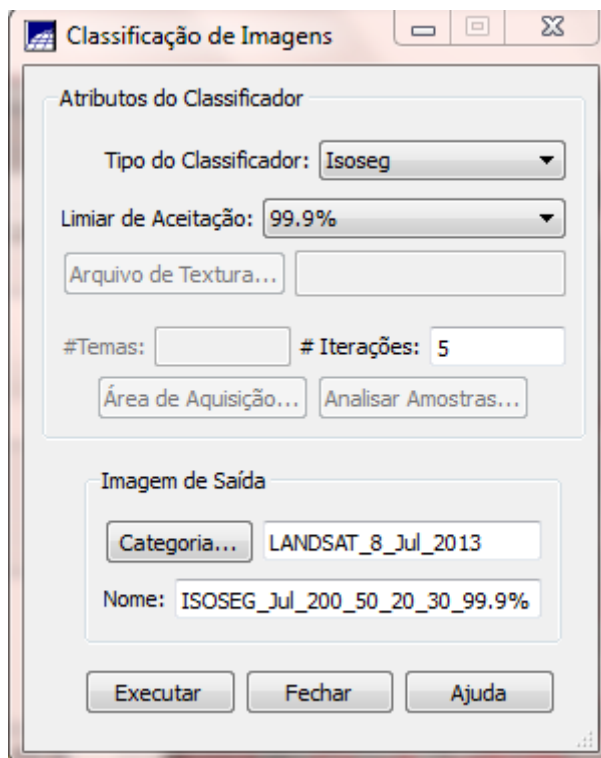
Classificação de Imagens

Atributos do Classificador

Tipo do Classificador: Isoseg

Limiar de Aceitação: 99.9%

Arquivo de Textura...

#Temas:

# Iterações: 5

Área de Aquisição...

Analisar Amostras...

Imagem de Saída

Categoria...

LANDSAT_8_Jul_2013

Nome: ISOSEG_Jul_200_50_20_30_99.9%

Executar

Fechar

Ajuda